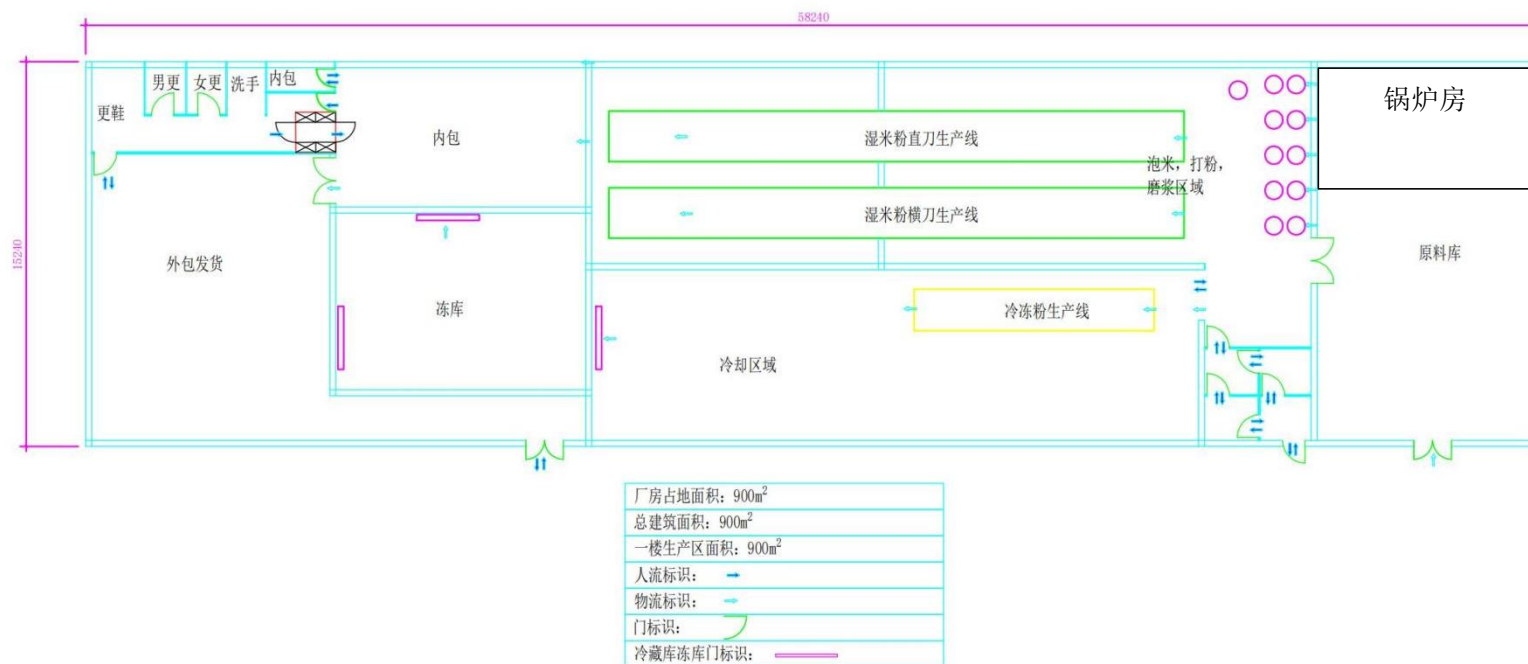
58240

15240

男更 女更 洗手 内包

更鞋

内包

湿米粉直刀生产线

湿米粉横刀生产线

泡米，打粉，磨浆区域

锅炉房

原料库

外包发货

冻库

冷冻粉生产线

冷却区域

| 厂房占地面积：900m$^2$ |
|---|
| 总建筑面积：900m$^2$ |
| 一楼生产区面积：900m$^2$ |
| 人流标识： |
| 物流标识： |
| 门标识： |
| 冷藏库冻库门标识： |